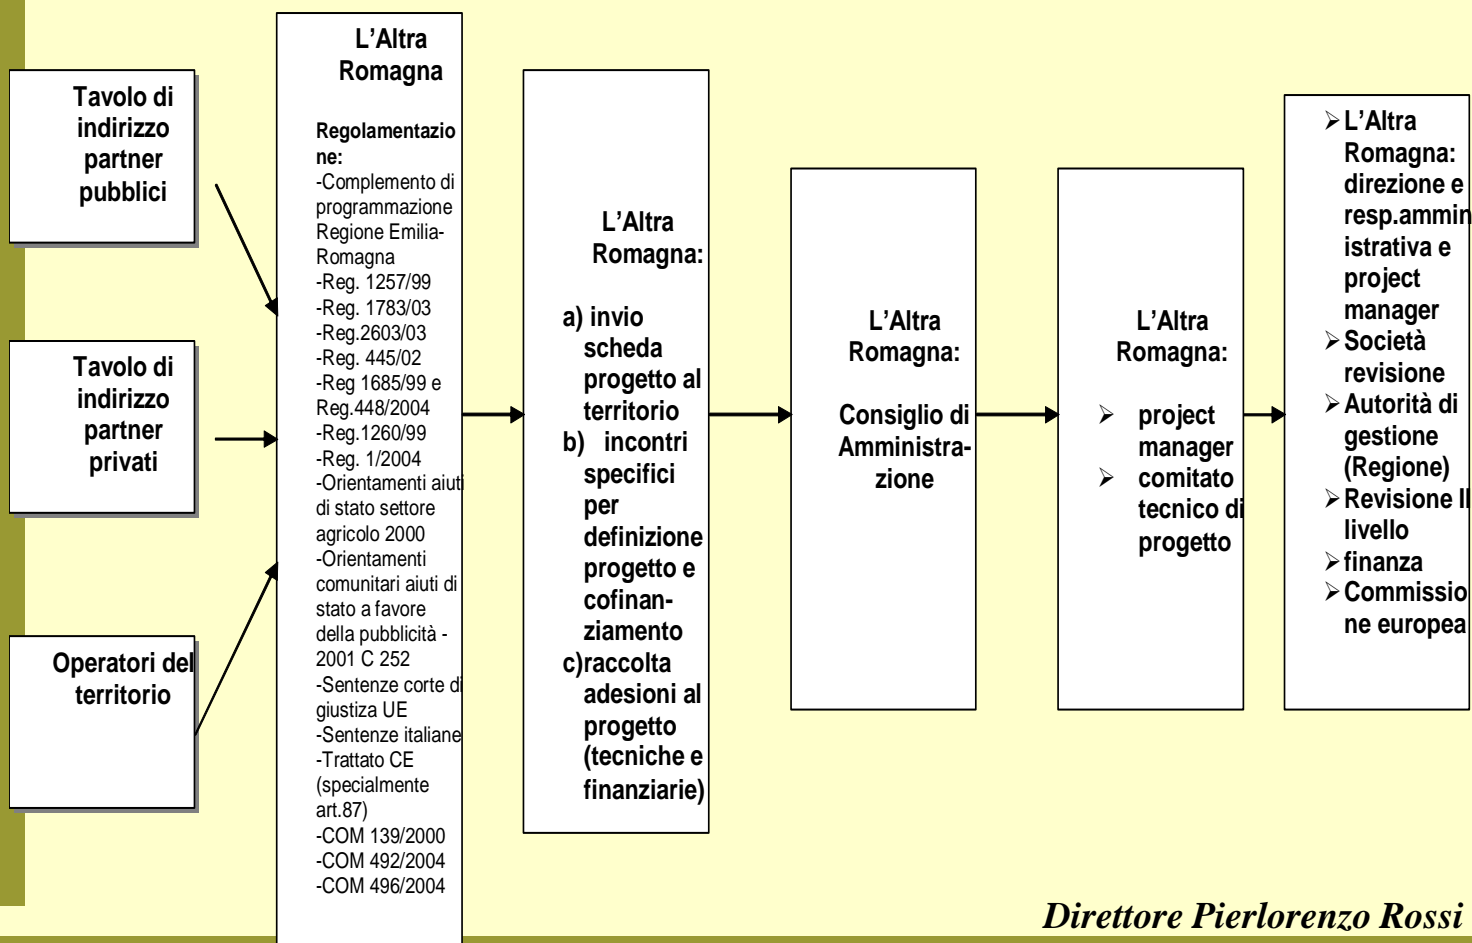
Tavolo di indirizzo partner pubblici

Tavolo di indirizzo partner privati

Operatori del territorio

L’Altra Romagna

Regolamentazione:
-Complemento di programmazione Regione Emilia-Romagna
-Reg. 1257/99
-Reg. 1783/03
-Reg.2603/03
-Reg. 445/02
-Reg 1685/99 e Reg.448/2004
-Reg.1260/99
-Reg. 1/2004
-Orientamenti aiuti di stato settore agricolo 2000
-Orientamenti comunitari aiuti di stato a favore della pubblicità - 2001 C 252
-Sentenze corte di giustizia UE
-Sentenze italiane
-Trattato CE (specialmente art.87)
-COM 139/2000
-COM 492/2004
-COM 496/2004

L’Altra Romagna:

a) invio scheda progetto al territorio
b) incontri specifici per definizione progetto e cofinanziamento
c)raccolta adesioni al progetto (tecniche e finanziarie)

L’Altra Romagna:

Consiglio di Amministrazione

L’Altra Romagna:

➢ project manager
➢ comitato tecnico di progetto

➢L’Altra Romagna: direzione e resp.amministrativa e project manager
➢Società revisione
➢Autorità di gestione (Regione)
➢Revisione II livello
➢finanza
➢Commissione europea

Direttore Pierlorenzo Rossi